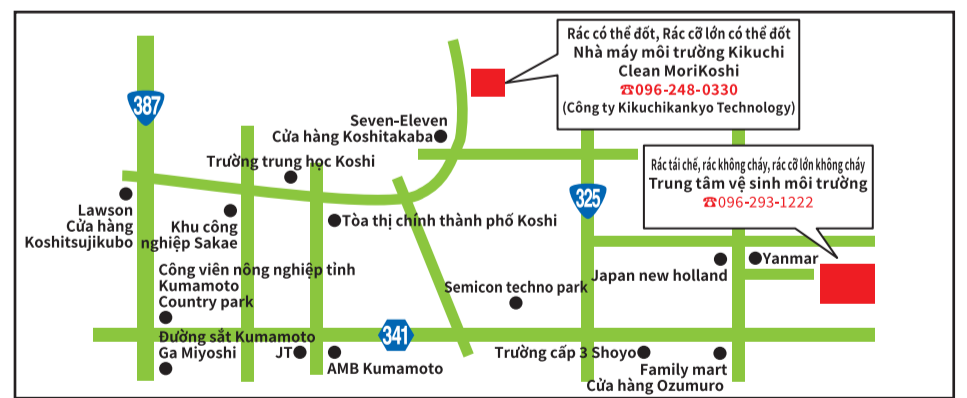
Rác có thể đốt, Rác cỡ lớn có thể đốt
Nhà máy môi trường Kikuchi
Clean MoriKoshi
☎096-248-0330
(Công ty Kikuchikankyo Technology)

387

Seven-Eleven
Cửa hàng Koshitakaba

Trường trung học Koshi

Rác tái chế, rác không cháy, rác cỡ lớn không cháy
Trung tâm vệ sinh môi trường
☎096-293-1222

325

Lawson
Cửa hàng
Koshitsujikubo

Khu công nghiệp Sakae

Tòa thị chính thành phố Koshi

Yanmar

Japan new holland

Công viên nông nghiệp tỉnh Kumamoto
Country park

Semicon techno park

Đường sắt Kumamoto
Ga Miyoshi

341

JT

AMB Kumamoto

Trường cấp 3 Shoyo

Family mart
Cửa hàng Ozumuro